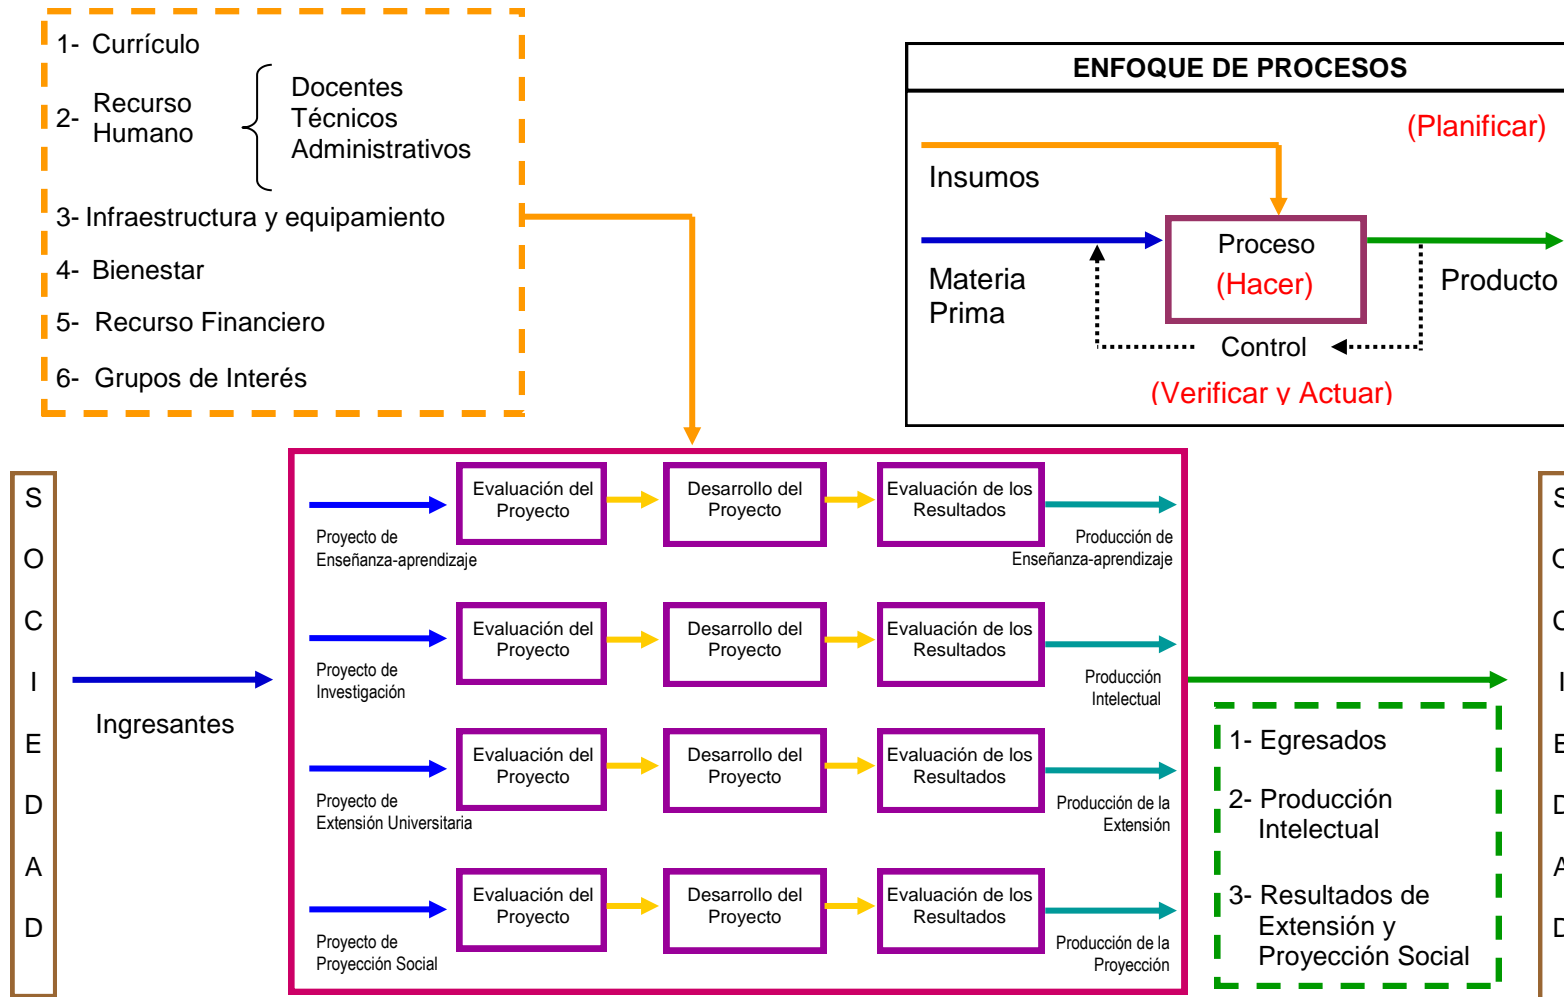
1- Currículo

2- Recurso Humano: Docentes, Técnicos, Administrativos

3- Infraestructura y equipamiento

4- Bienestar

5- Recurso Financiero

6- Grupos de Interés

ENFOQUE DE PROCESOS

(Planificar)

Insumos

Proceso
(Hacer)

Materia Prima

Producto

Control

(Verificar y Actuar)

S
O
C
I
E
D
A
D

Ingresantes

Evaluación del Proyecto

Desarrollo del Proyecto

Evaluación de los Resultados

Proyecto de Enseñanza-aprendizaje

Producción de Enseñanza-aprendizaje

Evaluación del Proyecto

Desarrollo del Proyecto

Evaluación de los Resultados

Proyecto de Investigación

Producción Intelectual

Evaluación del Proyecto

Desarrollo del Proyecto

Evaluación de los Resultados

Proyecto de Extensión Universitaria

Producción de la Extensión

Evaluación del Proyecto

Desarrollo del Proyecto

Evaluación de los Resultados

Proyecto de Proyección Social

Producción de la Proyección

1- Egresados

2- Producción Intelectual

3- Resultados de Extensión y Proyección Social

S
O
C
I
E
D
A
D